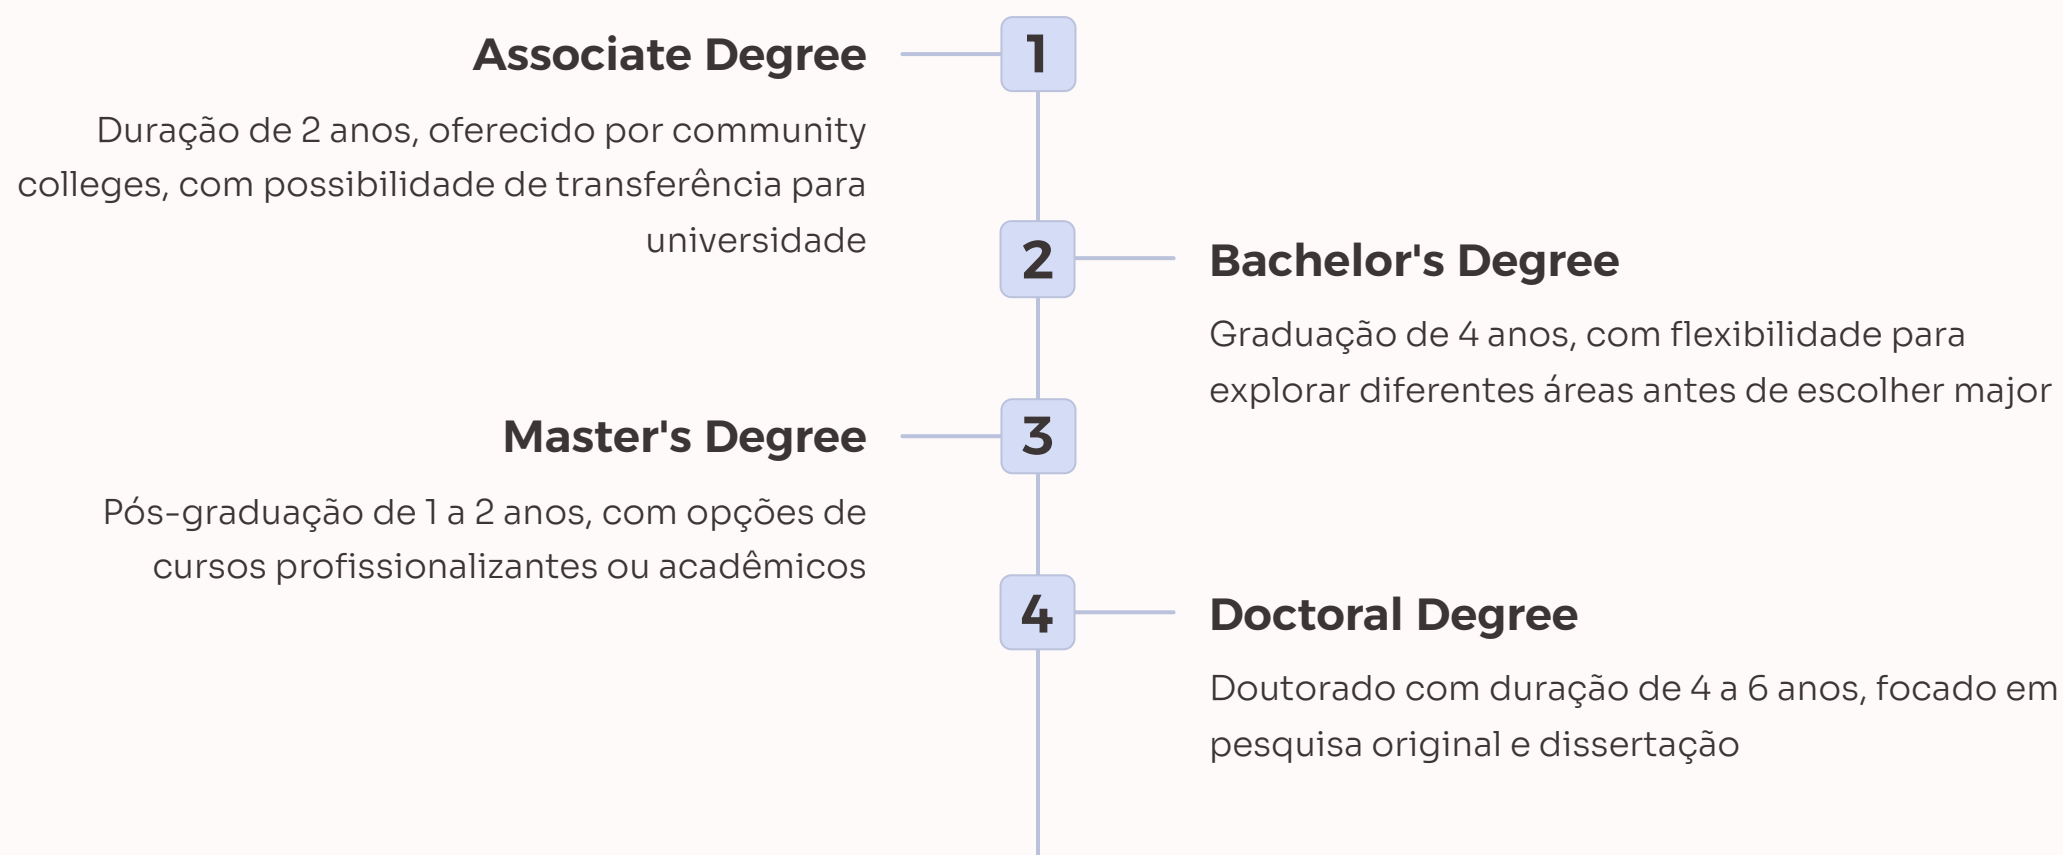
Associate Degree

1

Duração de 2 anos, oferecido por community colleges, com possibilidade de transferência para universidade

2

Bachelor's Degree

Graduação de 4 anos, com flexibilidade para explorar diferentes áreas antes de escolher major

Master's Degree

3

Pós-graduação de 1 a 2 anos, com opções de cursos profissionalizantes ou acadêmicos

4

Doctoral Degree

Doutorado com duração de 4 a 6 anos, focado em pesquisa original e dissertação